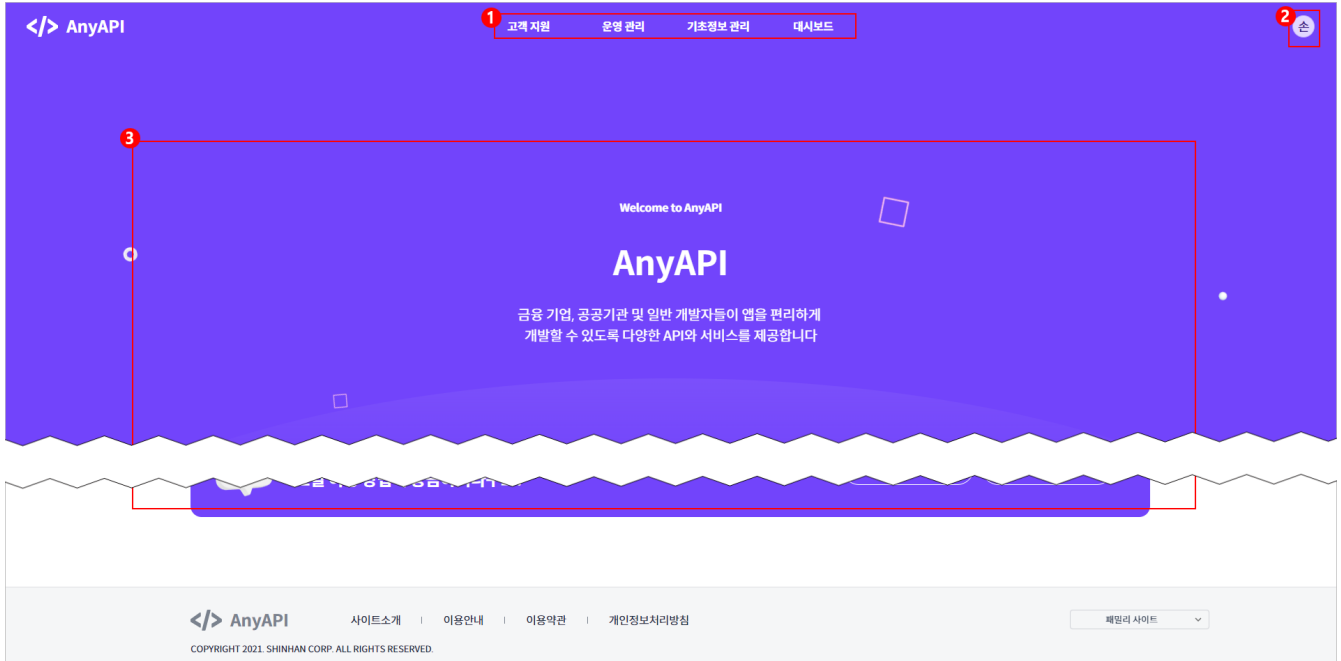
</> AnyAPI

1 고객 지원 운영 관리 기초정보 관리 대시보드

2 손

3

Welcome to AnyAPI

AnyAPI

금융 기업, 공공기관 및 일반 개발자들이 앱을 편리하게 개발할 수 있도록 다양한 API와 서비스를 제공합니다

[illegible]

</> AnyAPI 사이트소개 이용안내 이용약관 개인정보처리방침

패밀리 사이트

COPYRIGHT 2021. SHINHAN CORP. ALL RIGHTS RESERVED.